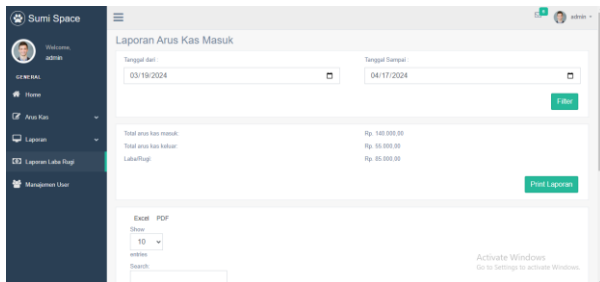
Sumi Space

Welcome,
admin

GENERAL

Home

Arus Kas

Laporan

Laporan Laba Rugi

Manajemen User

6

admin

Laporan Arus Kas Masuk

Tanggal dari :
03/19/2024

Tanggal Sampai :
04/17/2024

Filter

Total arus kas masuk: Rp. 140.000,00
Total arus kas keluar: Rp. 55.000,00
Laba/Rugi: Rp. 85.000,00

Print Laporan

Excel PDF

Show
10
entries

Search:

Activate Windows
Go to Settings to activate Windows.